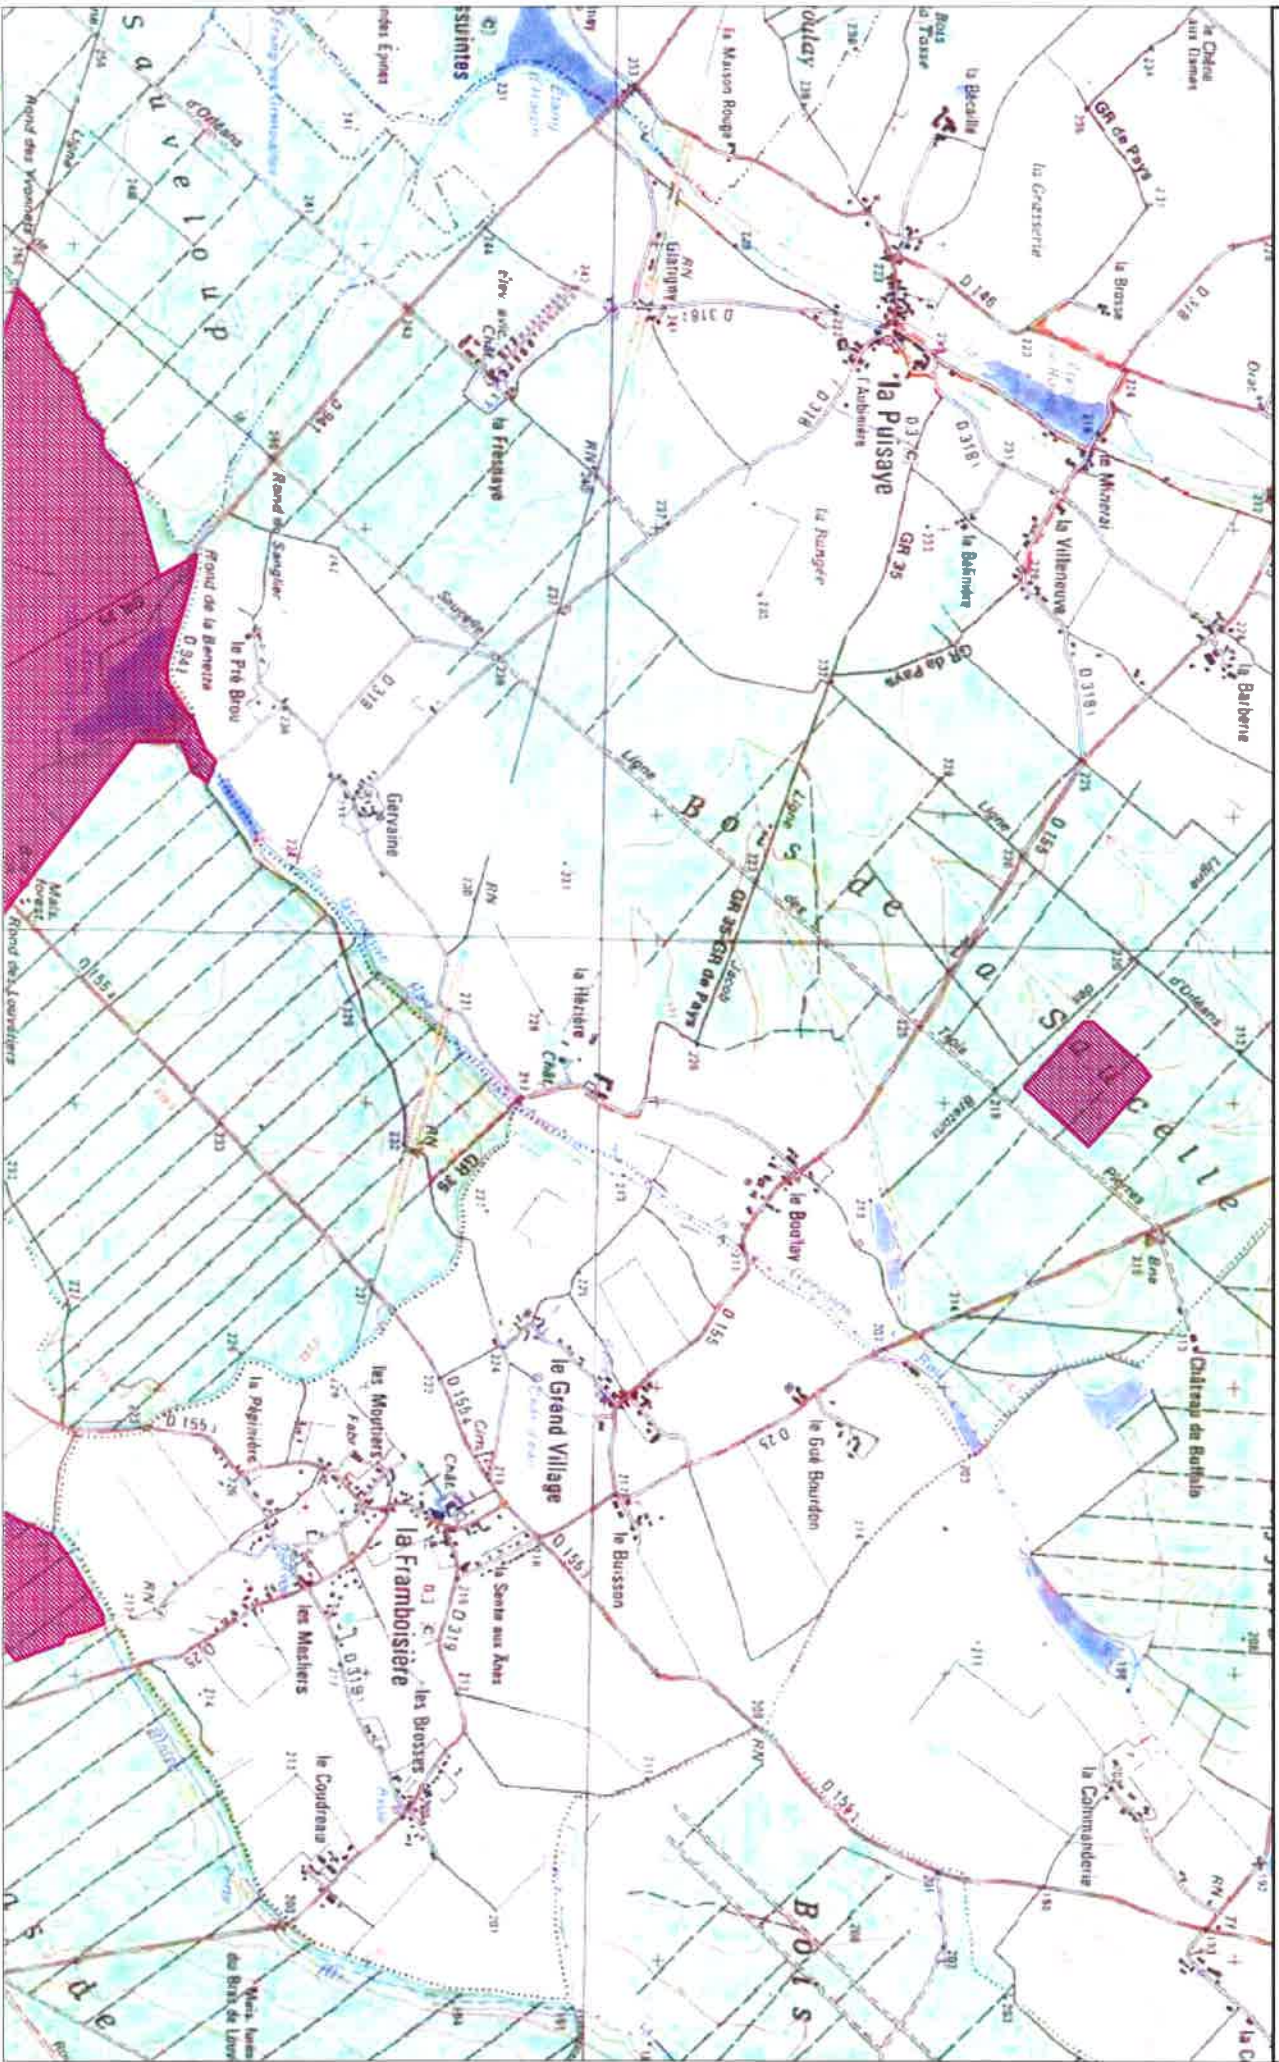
le Chêne aux Dames
GR de Pays
la Grasserie
la Brosse
D 318
la Bécaille
Bois de Tasse
Goulay
la Maison Rouge
D 146
la Puisaye
l'Aubinière
D 318
D 318
le Mézeray
la Villeneuve
la Balbière
D 318
la Bâtinière
GR 35
la Rungère
GR de Pays
Glatigny
la Frespaye
Chât.
Sauvelop
d'Orléans
Ligne
Rond des Vrennes
Rond du Sanglier
Rond de la Benette
le Pré Brou
D 319
D 941
Géraine
Ligne
Bois de la Sancelle
Ligne
d'Orléans
GR 35-GR de Pays
la Hérière
Chât.
le Boulay
D 155
Château de Buffalo
le Gué Bourdon
D 25
GR 35
D 155
le Grand Village
la Framboisière
le Buisson
la Sente aux Ânes
les Moutiers
la Pépinière
D 155
D 25
D 319
les Brosses
les Mesliers
le Coudreau
D 319
la Commanderie
D 155
Bois
Mais. forest.
Rond des Louvières
Mais. forest. du Bois de Louvi
RN